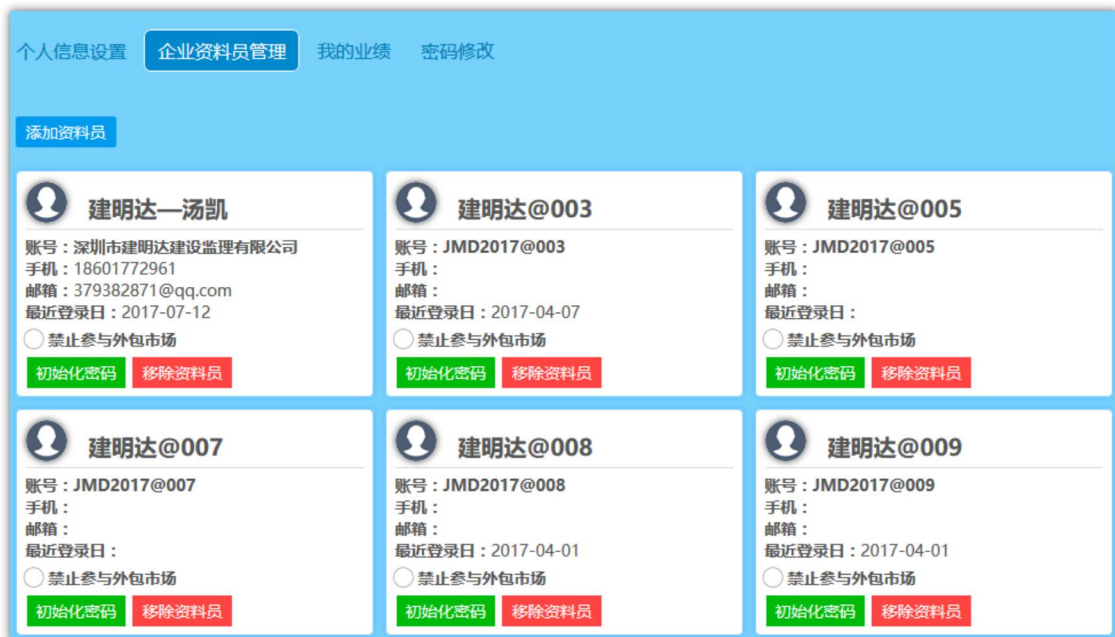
个人信息设置 企业资料员管理 我的业绩 密码修改

添加资料员

建明达—汤凯
账号：深圳市建明达建设监理有限公司
手机：18601772961
邮箱：379382871@qq.com
最近登录日：2017-07-12
禁止参与外包市场
初始化密码 移除资料员

建明达@003
账号：JMD2017@003
手机：
邮箱：
最近登录日：2017-04-07
禁止参与外包市场
初始化密码 移除资料员

建明达@005
账号：JMD2017@005
手机：
邮箱：
最近登录日：
禁止参与外包市场
初始化密码 移除资料员

建明达@007
账号：JMD2017@007
手机：
邮箱：
最近登录日：
禁止参与外包市场
初始化密码 移除资料员

建明达@008
账号：JMD2017@008
手机：
邮箱：
最近登录日：2017-04-01
禁止参与外包市场
初始化密码 移除资料员

建明达@009
账号：JMD2017@009
手机：
邮箱：
最近登录日：2017-04-01
禁止参与外包市场
初始化密码 移除资料员